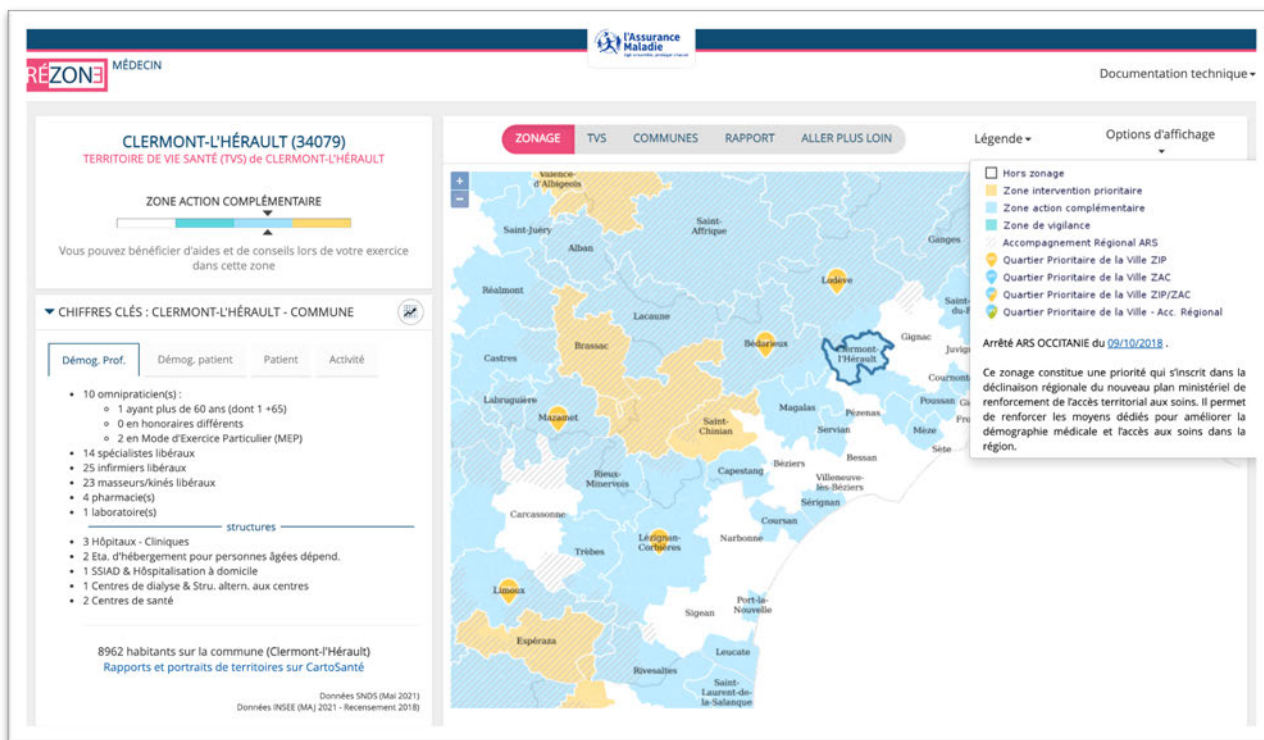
l'Assurance Maladie

RÉZONE MÉDECIN

Documentation technique

CLERMONT-L'HÉRAULT (34079)
TERRITOIRE DE VIE SANTÉ (TVS) de CLERMONT-L'HÉRAULT

ZONE ACTION COMPLÉMENTAIRE

Vous pouvez bénéficier d'aides et de conseils lors de votre exercice dans cette zone

CHIFFRES CLÉS : CLERMONT-L'HÉRAULT - COMMUNE

Démog. Prof. | Démog. patient | Patient | Activité

- 10 omnipraticien(s) :
  - 1 ayant plus de 60 ans (dont 1 +65)
  - 0 en honoraires différents
  - 2 en Mode d'Exercice Particulier (MEP)
- 14 spécialistes libéraux
- 25 infirmiers libéraux
- 23 masseurs/kinés libéraux
- 4 pharmacie(s)
- 1 laboratoire(s)

structures

- 3 Hôpitaux - Cliniques
- 2 Eta. d'hébergement pour personnes âgées dépend.
- 1 SSIAD & Hôspitalisation à domicile
- 1 Centres de dialyse & Stru. altern. aux centres
- 2 Centres de santé

8962 habitants sur la commune (Clermont-l'Hérault)
Rapports et portraits de territoires sur CartoSanté

Données SNDS (Mai 2021)
Données INSEE (MA) 2021 - Recensement 2018)

ZONAGE | TVS | COMMUNES | RAPPORT | ALLER PLUS LOIN

Légende | Options d'affichage

Hors zonage
Zone intervention prioritaire
Zone action complémentaire
Zone de vigilance
Accompagnement Régional ARS
Quartier Prioritaire de la Ville ZIP
Quartier Prioritaire de la Ville ZAC
Quartier Prioritaire de la Ville ZIP/ZAC
Quartier Prioritaire de la Ville - Acc. Régional

Arrêté ARS OCCITANIE du 09/10/2018 .

Ce zonage constitue une priorité qui s'inscrit dans la déclinaison régionale du nouveau plan ministériel de renforcement de l'accès territorial aux soins. Il permet de renforcer les moyens dédiés pour améliorer la démographie médicale et l'accès aux soins dans la région.

+
−
Valence-d'Albigeois
Saint-Juéry
Alban
Saint-Affrique
Ganges
Réalmont
Lodève
Saint-
Lacaune
Gignac
Brassac
Bédarieux
Clermont-l'Hérault
Juvig
Castres
Cournon
Labruguière
Magalas
Pézenas
Poussan
Mazamet
Saint-Chinian
Servian
Mèze
Bessan
Sète
Fro
Rieux-Minervois
Capestang
Béziers
Villeneuve-lès-Béziers
Sérignan
Carcassonne
Coursan
Lézignan-Corbières
Narbonne
Trèbes
Limoux
Port-la-Nouvelle
Sigean
Espéraza
Leucate
Rivesaltes
Saint-Laurent-de-la-Salanque